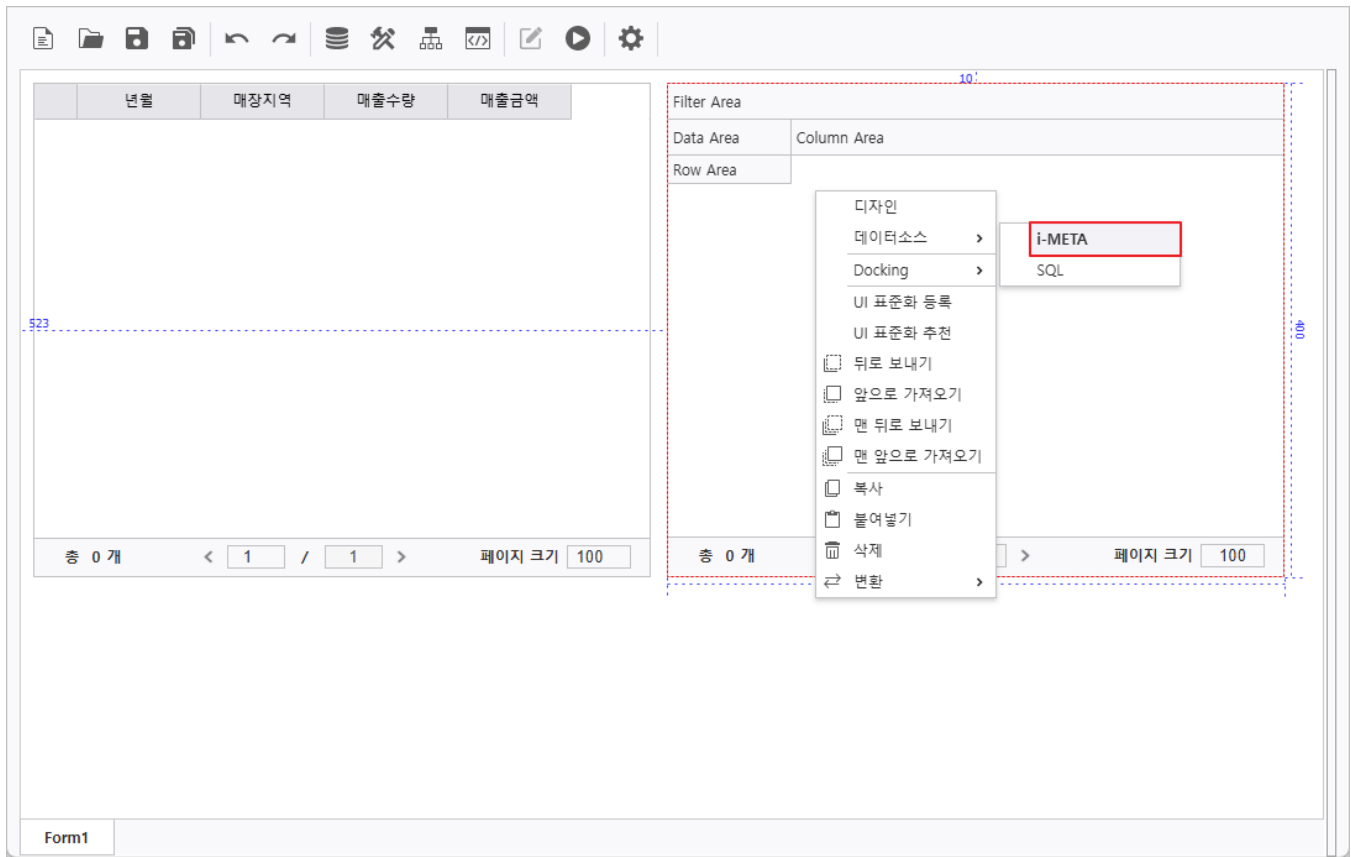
| | 년월 | 매장지역 | 매출수량 | 매출금액 |
|---|---|---|---|---|

총 0 개 < 1 / 1 > 페이지 크기 100

523

10

Filter Area
Data Area Column Area
Row Area

디자인
데이터소스 >
Docking >
UI 표준화 등록
UI 표준화 추천
뒤로 보내기
앞으로 가져오기
맨 뒤로 보내기
맨 앞으로 가져오기
복사
붙여넣기
삭제
변환 >

i-META
SQL

400

총 0 개 > 페이지 크기 100

Form1